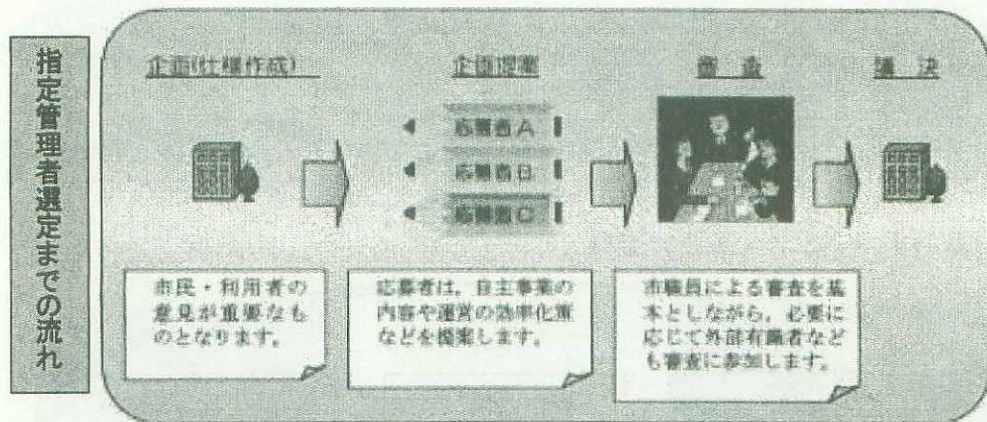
指定管理者選定までの流れ

企画(仕様作成)

企画提案

審査

議決

応募者A

応募者B

応募者C

市民・利用者の意見が重要なものとなります。

応募者は、自主事業の内容や運営の効率化策などを提案します。

市職員による審査を基本としながら、必要に応じて外部有識者なども審査に参加します。